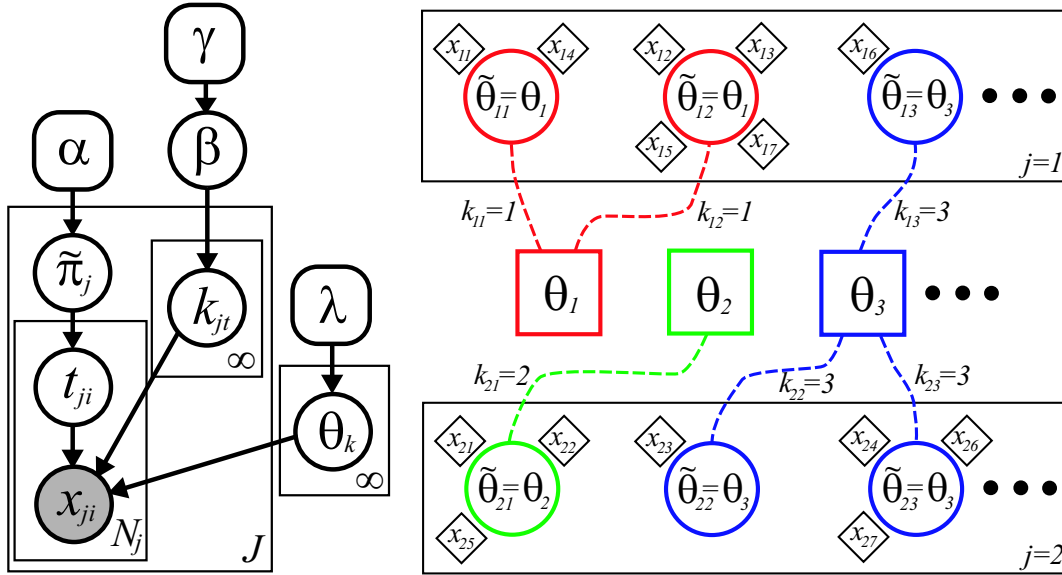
$\gamma$

$\alpha$

$\beta$

$\tilde{\pi}_j$

$k_{jt}$

$\infty$

$\lambda$

$t_{ji}$

$\theta_k$

$x_{ji}$

$N_j$

$\infty$

$J$

$x_{11}$ $x_{14}$ $\tilde{\theta}_{11}=\theta_1$

$x_{12}$ $x_{13}$ $\tilde{\theta}_{12}=\theta_1$ $x_{15}$ $x_{17}$

$x_{16}$ $\tilde{\theta}_{13}=\theta_3$

$j=1$

$k_{11}=1$ $k_{12}=1$ $k_{13}=3$

$\theta_1$ $\theta_2$ $\theta_3$

$k_{21}=2$ $k_{22}=3$ $k_{23}=3$

$x_{21}$ $x_{22}$ $\tilde{\theta}_{21}=\theta_2$ $x_{25}$

$x_{23}$ $\tilde{\theta}_{22}=\theta_3$

$x_{24}$ $x_{26}$ $\tilde{\theta}_{23}=\theta_3$ $x_{27}$

$j=2$